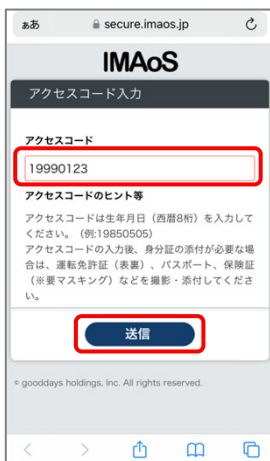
ぁあ secure.imaos.jp

IMAoS

アクセスコード入力

アクセスコード

19990123

アクセスコードのヒント等

アクセスコードは生年月日（西暦8桁）を入力してください。（例:19850505）
アクセスコードの入力後、身分証の添付が必要な場合は、運転免許証（表裏）、パスポート、保険証（※要マスキング）などを撮影・添付してください。

送信

© gooddays holdings, Inc. All rights reserved.